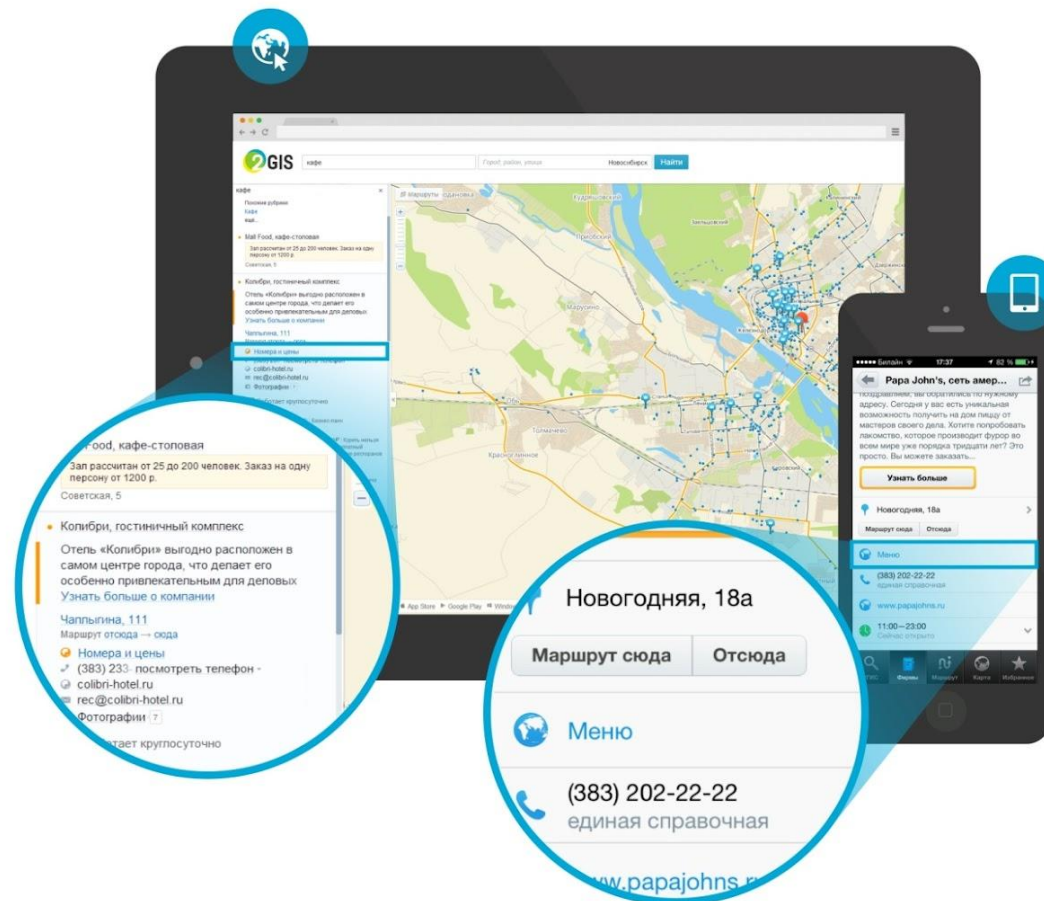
2GIS кафе Город, район, улица Новосибирск Найти

кафе
Похожие рубрики
Кафе
Кай...

Mall Food, кафе-столовая
Зал рассчитан от 25 до 200 человек. Заказ на одну персону от 1200 р.
Советская, 5

Колибри, гостиничный комплекс
Отель «Колибри» выгодно расположен в самом центре города, что делает его особенно привлекательным для деловых
Узнать больше о компании
Чаплыгина, 111
Номера и цены
colibri-hotel.ru
rec@colibri-hotel.ru
Фотографии
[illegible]ботает круглосуточно

Маршруты
Кудряшовский
Марусино
Толмачево
Красный Яр
Обь
Краснообское
App Store Google Play

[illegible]-Food, кафе-столовая
Зал рассчитан от 25 до 200 человек. Заказ на одну персону от 1200 р.
Советская, 5

Колибри, гостиничный комплекс
Отель «Колибри» выгодно расположен в самом центре города, что делает его особенно привлекательным для деловых
Узнать больше о компании
Чаплыгина, 111
Маршрут отсюда → сюда
Номера и цены
(383) 233- посмотреть телефон -
colibri-hotel.ru
rec@colibri-hotel.ru
Фотографии 7
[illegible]тает круглосуточно

Билайн 17:37 82 %
Papa John's, сеть амер...
поздравлениями, вы обратились по нужному адресу. Сегодня у вас есть уникальная возможность получить на дом пиццу от мастеров своего дела. Хотите попробовать лакомство, которое производит фурор во всем мире уже порядка тридцати лет? Это просто. Вы можете заказать...
Узнать больше
Новогодняя, 18а
Маршрут сюда Отсюда
Меню
(383) 202-22-22
единая справочная
www.papajohns.ru
11:00—23:00
Сейчас открыто
Фирмы Маршрут Карта Избранное

Новогодняя, 18а
Маршрут сюда Отсюда
Меню
(383) 202-22-22
единая справочная
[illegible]ww.papajohns.r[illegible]